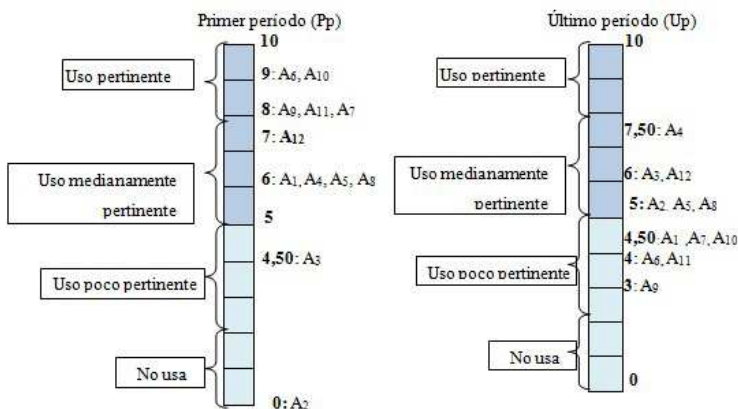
Primer período (Pp)

10

Uso pertinente

9: $A_6$, $A_{10}$

8: $A_9$, $A_{11}$, $A_7$

7: $A_{12}$

Uso medianamente pertinente

6: $A_1$, $A_4$, $A_5$, $A_8$

5

4,50: $A_3$

Uso poco pertinente

No usa

0: $A_2$

Último período (Up)

10

Uso pertinente

7,50: $A_4$

Uso medianamente pertinente

6: $A_3$, $A_{12}$

5: $A_2$, $A_5$, $A_8$

4,50: $A_1$, $A_7$, $A_{10}$

4: $A_6$, $A_{11}$

Uso poco pertinente

3: $A_9$

No usa

0